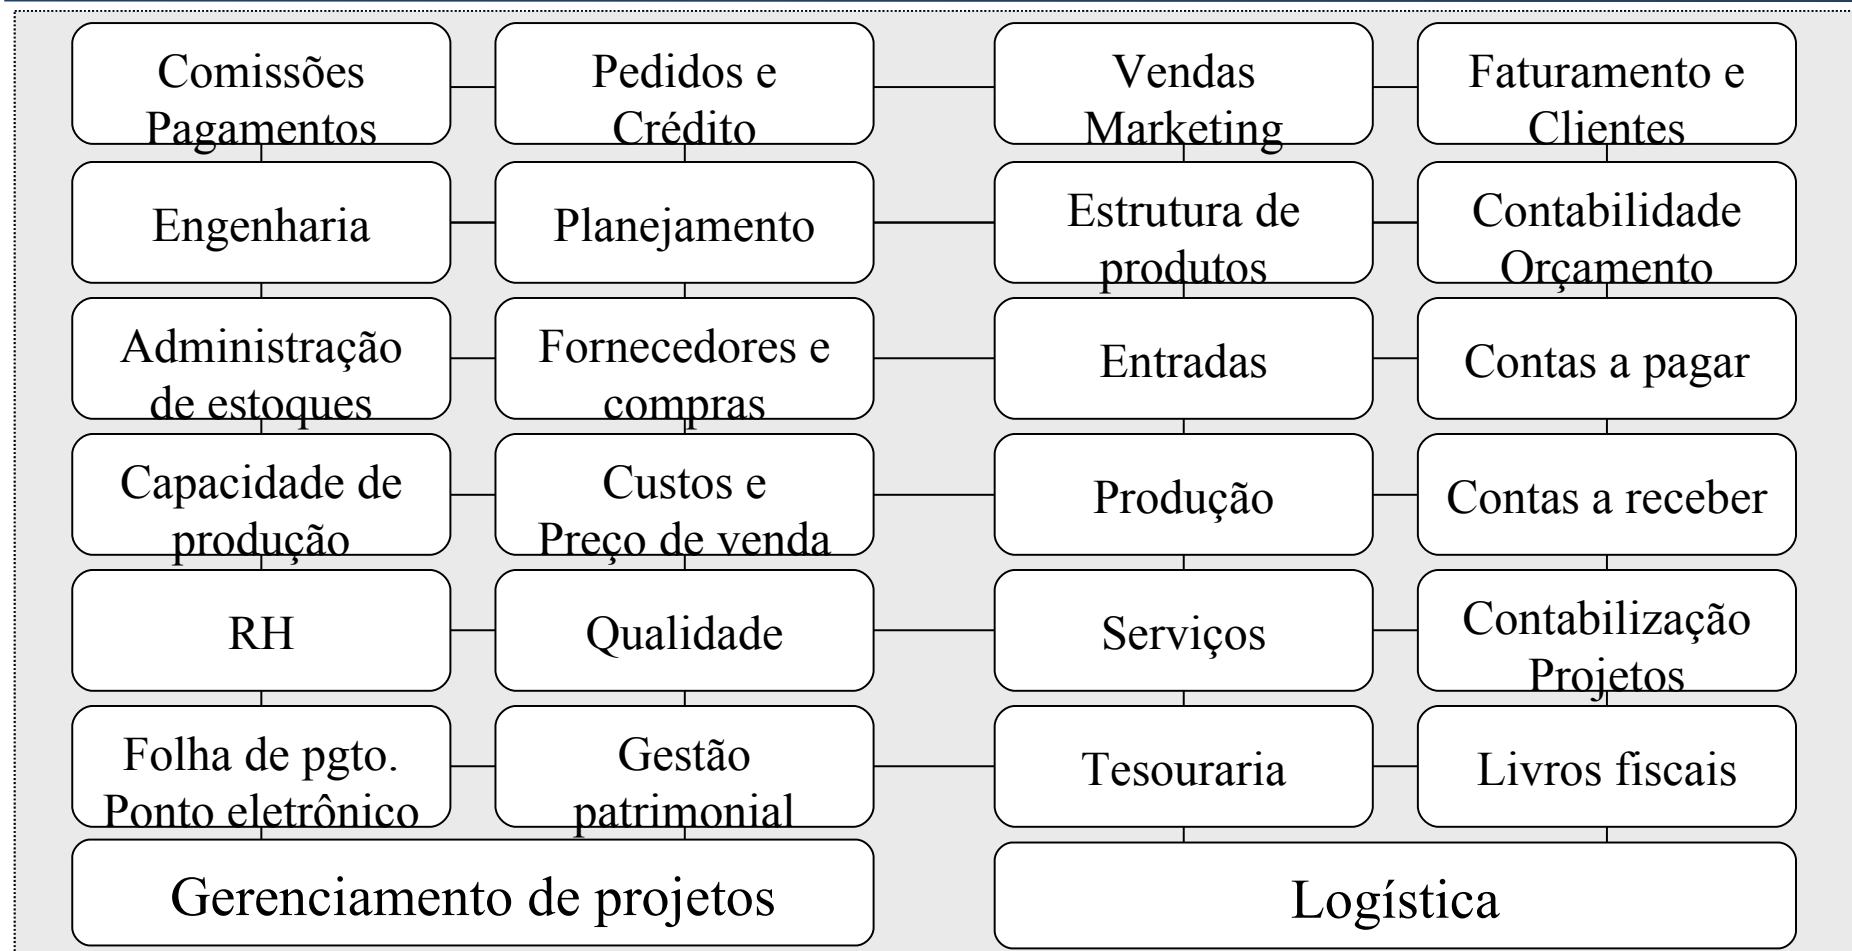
Comissões Pagamentos

Pedidos e Crédito

Vendas Marketing

Faturamento e Clientes

Engenharia

Planejamento

Estrutura de produtos

Contabilidade Orçamento

Administração de estoques

Fornecedores e compras

Entradas

Contas a pagar

Capacidade de produção

Custos e Preço de venda

Produção

Contas a receber

RH

Qualidade

Serviços

Contabilização Projetos

Folha de pgto. Ponto eletrônico

Gestão patrimonial

Tesouraria

Livros fiscais

Gerenciamento de projetos

Logística